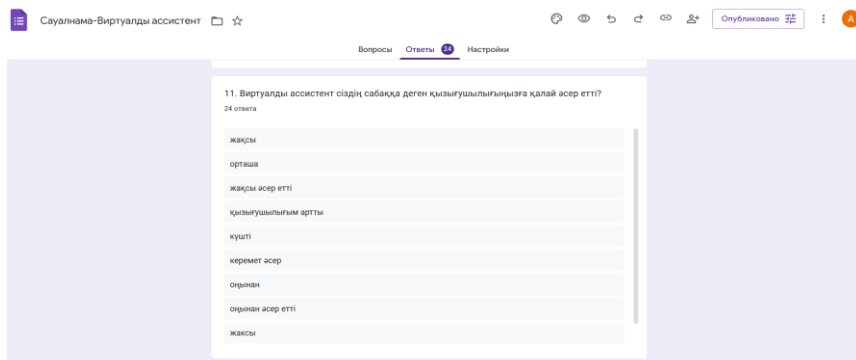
Сауалнама-Виртуалды ассистент

Опубликовано

A

Вопросы Ответы 24 Настройки

11. Виртуалды ассистент сіздің сабаққа деген қызығушылығыңызға қалай әсер етті?
24 ответа

жақсы

орташа

жақсы әсер етті

қызығушылығым артты

күшті

керемет әсер

оңынан

оңынан әсер етті

жаксы